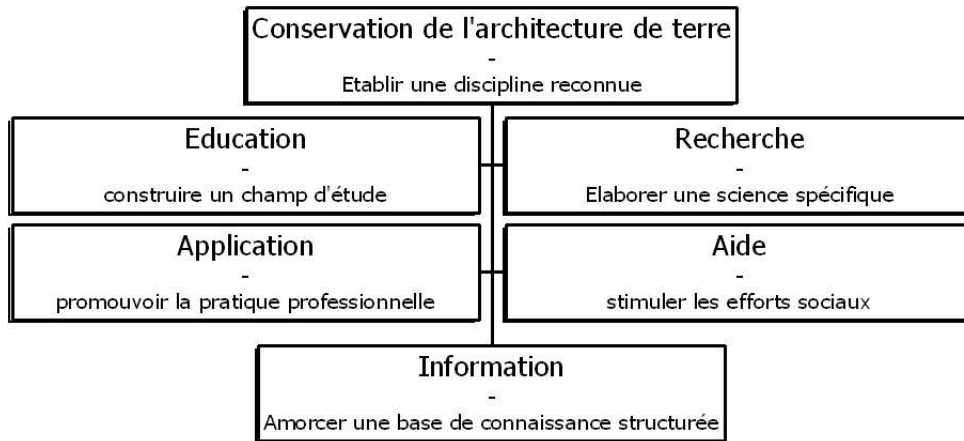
Conservation de l'architecture de terre
-
Etablir une discipline reconnue

Education
-
construire un champ d'étude

Recherche
-
Elaborer une science spécifique

Application
-
promouvoir la pratique professionnelle

Aide
-
stimuler les efforts sociaux

Information
-
Amorcer une base de connaissance structurée